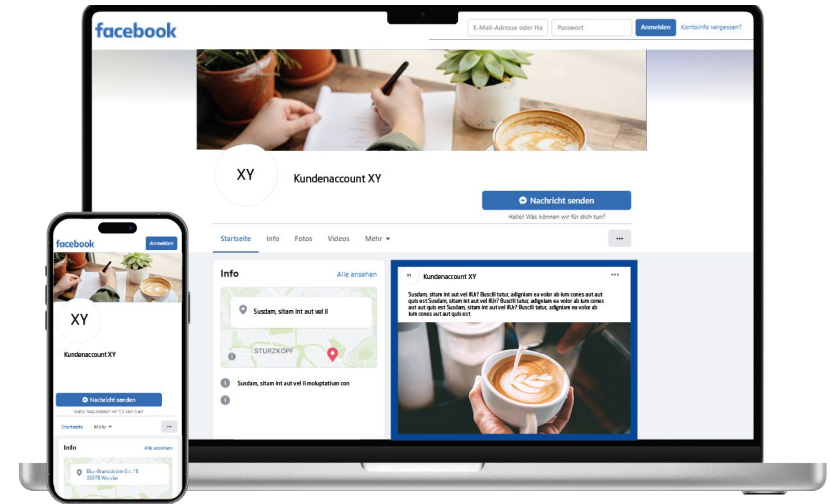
facebook

E-Mail-Adresse oder Ha

Passwort

Anmelden

Kontoinfo vergessen?

XY

Kundenaccount XY

Nachricht senden

Hallo! Was können wir für dich tun?

Startseite

Info

Fotos

Videos

Mehr

...

Info

Alle ansehen

Susdam, sitam int aut vel il

STURZKOPF

Susdam, sitam int aut vel il moluptatium con

Kundenaccount XY

Susdam, sitam int aut vel illUr? Buscill tatur, adignlam ea volor ab ium cones aut aut quis est Susdam, sitam int aut vel illUr? Buscill tatur, adignlam ea volor ab ium cones aut aut quis est Susdam, sitam int aut vel illUr? Buscill tatur, adignlam ea volor ab ium cones aut aut quis est

facebook

Anmelden

XY

Kundenaccount XY

Nachricht senden

Hallo! Was können wir für dich tun?

Startseite

Mehr

...

Info

Alle ansehen

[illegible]
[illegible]